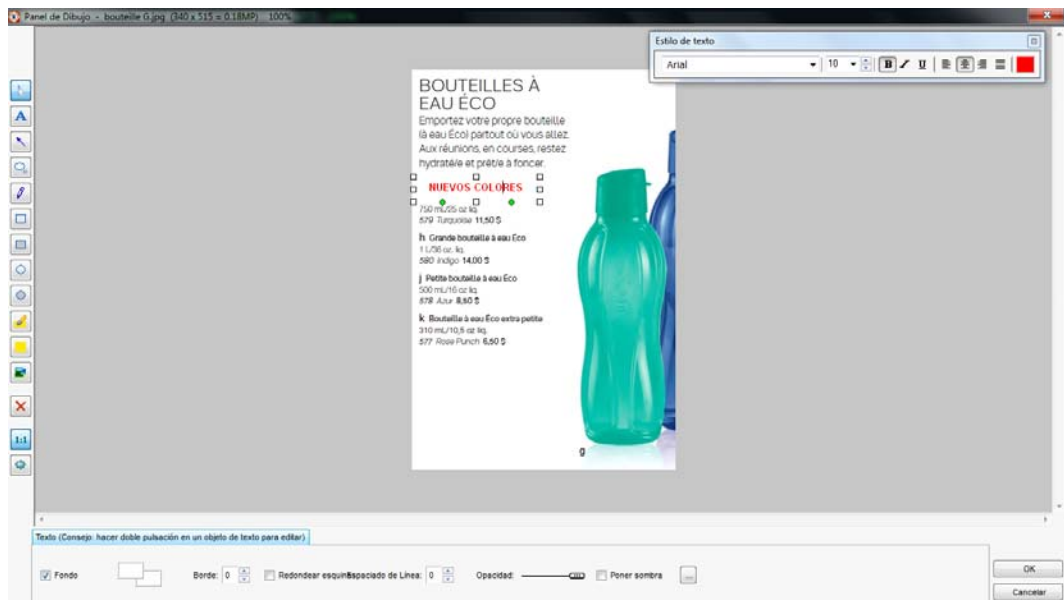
Panel de Dibujo - bouteille G.jpg (340 x 515 = 0.18MP) 100%

Estilo de texto

Arial

10

BOUTEILLES À EAU ÉCO

Emportez votre propre bouteille (à eau Éco) partout où vous allez. Aux réunions, en courses, restez hydraté/e et prêt/e à foncer.

NUEVOS COLORES

750 mL/25 oz liq.
579 Turquoise 11,50 $

h Grande bouteille à eau Éco
1 L/36 oz. liq.
580 Indigo 14,00 $

j Petite bouteille à eau Éco
500 mL/16 oz liq.
578 Azur 8,50 $

k Bouteille à eau Éco extra petite
310 mL/10,5 oz liq.
577 Rose Punch 6,50 $

g

1:1

Texto (Consejo: hacer doble pulsación en un objeto de texto para editar)

Fondo

Borde: 0

Redondear esquinas

Espaciado de Línea: 0

Opacidad:

Poner sombra

...

OK

Cancelar